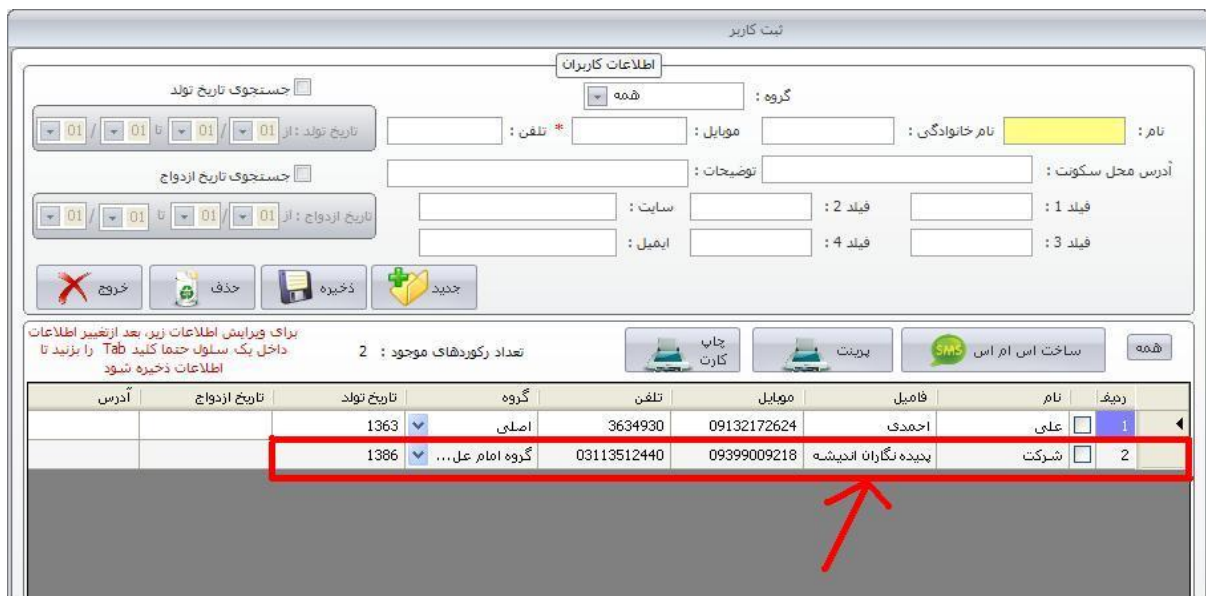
ثبت کاربر

اطلاعات کاربران

گروه : همه

جستجوی تاریخ تولد

تاریخ تولد : از 01 / 01 تا 01 / 01

نام : نام خانوادگی : موبایل : * تلفن :

آدرس محل سکونت : توضیحات :

جستجوی تاریخ ازدواج

تاریخ ازدواج : از 01 / 01 تا 01 / 01

فیلد 1 : فیلد 2 : سایت :

فیلد 3 : فیلد 4 : ایمیل :

جدید ذخیره حذف خروج

همه ساخت اس ام اس SMS پرینت چاپ کارت

تعداد رکوردهای موجود : 2

برای ویرایش اطلاعات زیر، بعد ازتغییر اطلاعات داخل یک سلول حتما کلید Tab را بزنید تا اطلاعات ذخیره شود

| ردیف | نام | فامیل | موبایل | تلفن | گروه | تاریخ تولد | تاریخ ازدواج | آدرس |
|---|---|---|---|---|---|---|---|---|
| 1 | علی | احمدی | 09132172624 | 3634930 | اصلی | 1363 | | |
| 2 | شرکت | پدیده نگاران اندیشه | 09399009218 | 03113512440 | گروه امام عل... | 1386 | | |